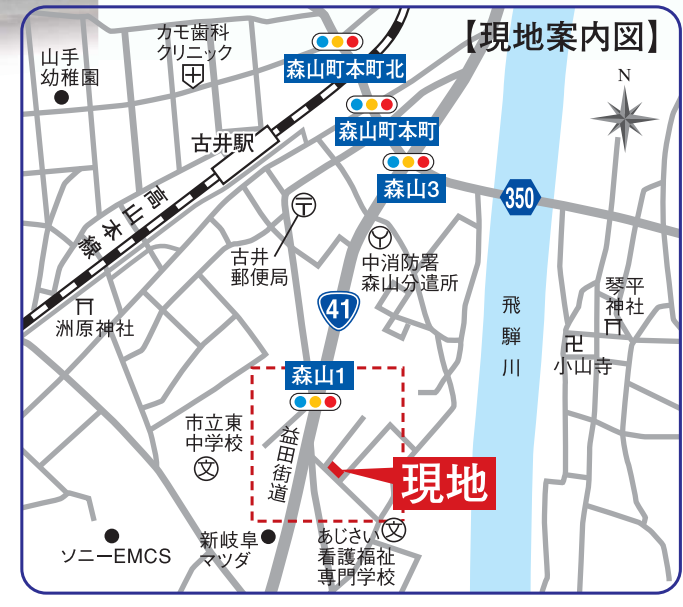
【現地案内図】

N

カモ歯科
クリニック

山手
幼稚園

森山町本町北

森山町本町

古井駅

森山3

350

高山本線

古井
郵便局

中消防署
森山分遣所

41

洲原神社

飛騨川

琴平
神社

小山寺

森山1

市立東
中学校

益田街道

現地

新岐阜
マツダ

あじさい
看護福祉
専門学校

ソニーEMCS